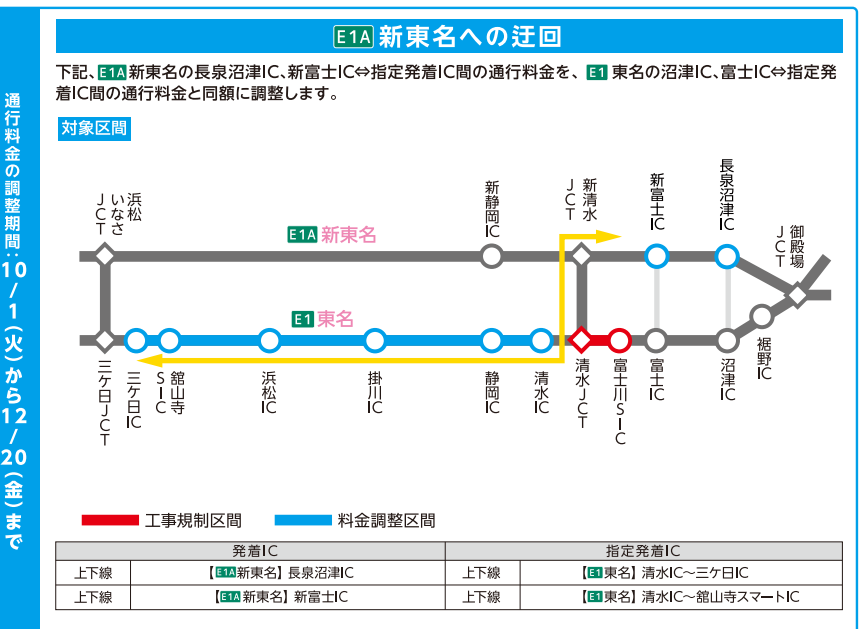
通行料金の調整期間：10/1(火)から12/20(金)まで

E1A 新東名への迂回

下記、E1A 新東名の長泉沼津IC、新富士IC⇔指定発着IC間の通行料金を、E1 東名の沼津IC、富士IC⇔指定発着IC間の通行料金と同額に調整します。

対象区間

浜松いなさJCT
新静岡IC
新清水JCT
新富士IC
長泉沼津IC
御殿場JCT
E1A 新東名
E1 東名
三ケ日JCT
三ケ日IC
舘山寺SIC
浜松IC
掛川IC
静岡IC
清水IC
清水JCT
富士川SIC
富士IC
沼津IC
裾野IC

工事規制区間
料金調整区間

| 発着IC | | 指定発着IC | |
|---|---|---|---|
| 上下線 | 【E1A新東名】長泉沼津IC | 上下線 | 【E1東名】清水IC～三ケ日IC |
| 上下線 | 【E1A新東名】新富士IC | 上下線 | 【E1東名】清水IC～舘山寺スマートIC |